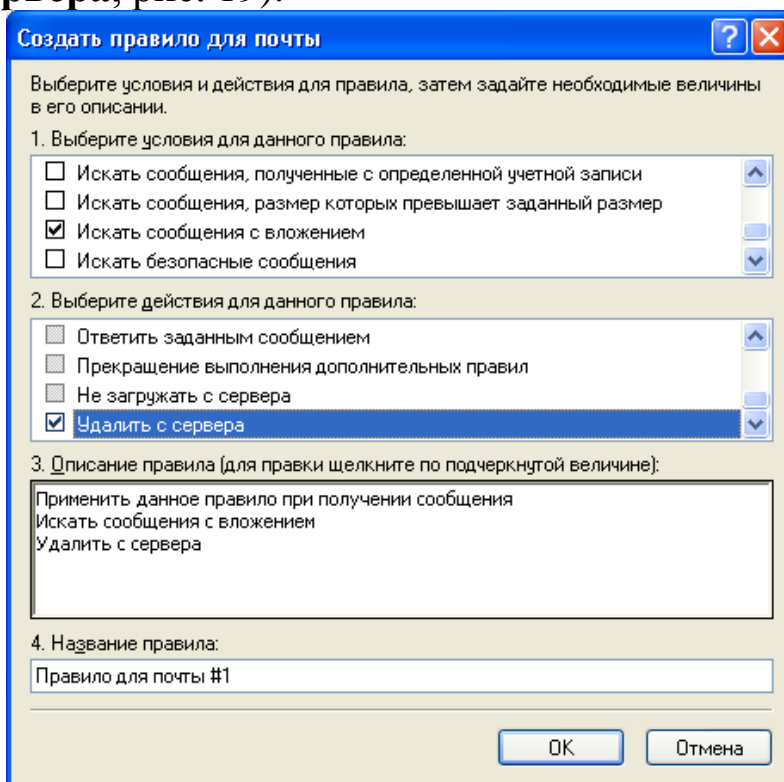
рвера, рис. 19).

Создать правило для почты

Выберите условия и действия для правила, затем задайте необходимые величины в его описании.

1. Выберите условия для данного правила:

☐ Искать сообщения, полученные с определенной учетной записи
☐ Искать сообщения, размер которых превышает заданный размер
☑ Искать сообщения с вложением
☐ Искать безопасные сообщения

2. Выберите действия для данного правила:

☐ Ответить заданным сообщением
☐ Прекращение выполнения дополнительных правил
☐ Не загружать с сервера
☑ Удалить с сервера

3. Описание правила (для правки щелкните по подчеркнутой величине):

Применить данное правило при получении сообщения
Искать сообщения с вложением
Удалить с сервера

4. Название правила:

Правило для почты #1

OK Отмена